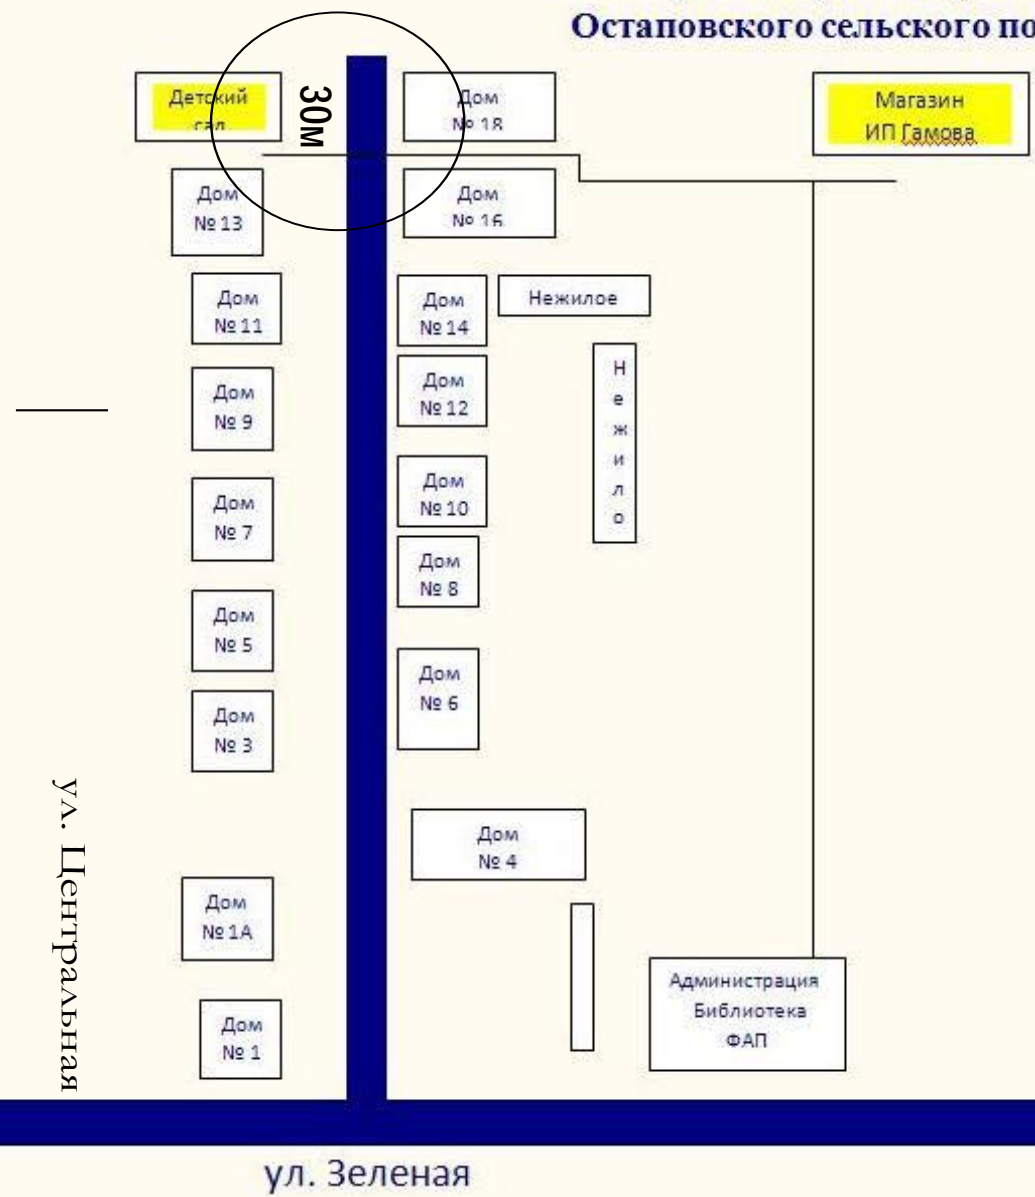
Остаповского сельского по

Детский сад

30м

Дом № 18

Магазин ИП Гамова

Дом № 13

Дом № 16

Дом № 11

Дом № 14

Нежилое

Дом № 12

Н е ж и л о

Дом № 9

Дом № 10

Дом № 7

Дом № 8

Дом № 5

Дом № 6

Дом № 3

Дом № 4

Дом № 1А

Администрация Библиотека ФАП

Дом № 1

ул. Центральная

ул. Зеленая